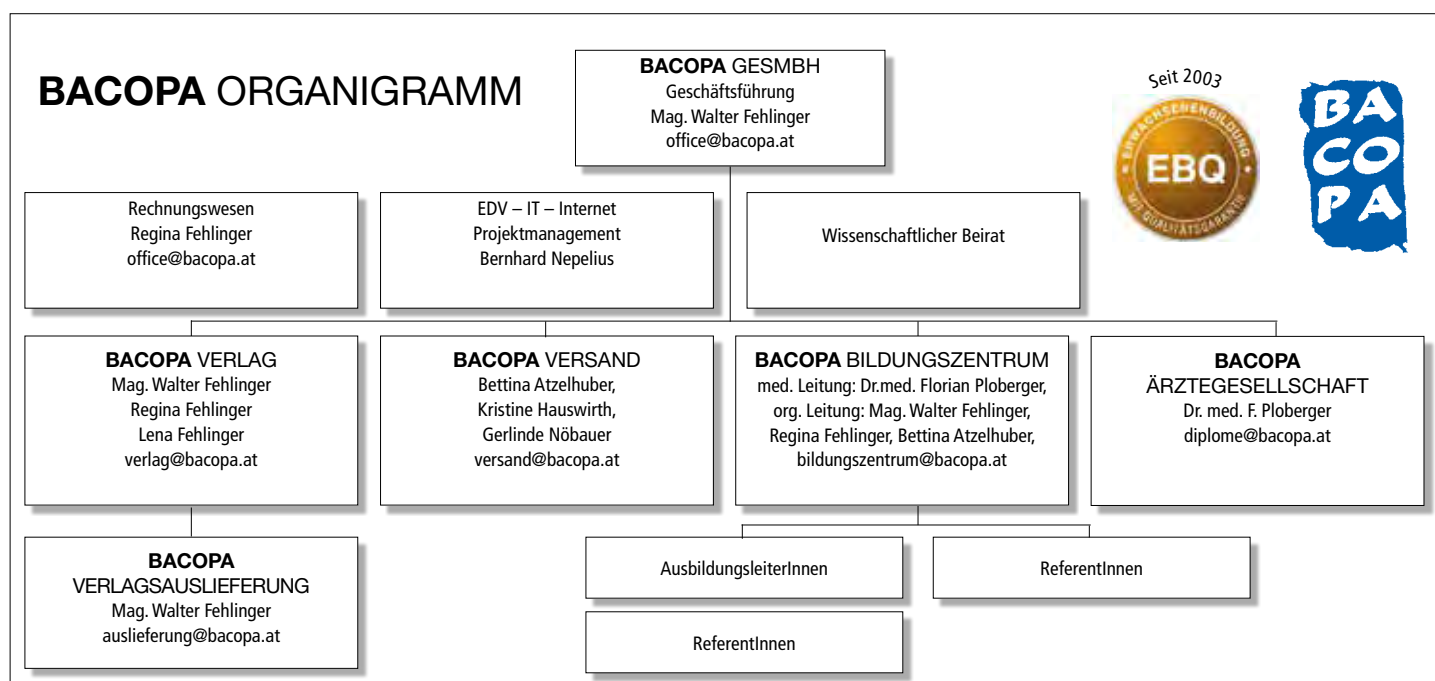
**BACOPA** ORGANIGRAMM

**BACOPA** GESMBH
Geschäftsführung
Mag. Walter Fehlinger
office@bacopa.at

Seit 2003

ERWACHSENENBILDUNG
EBQ
MIT QUALITÄTSGARANTIE

BA
CO
PA

Rechnungswesen
Regina Fehlinger
office@bacopa.at

EDV – IT – Internet
Projektmanagement
Bernhard Nepelius

Wissenschaftlicher Beirat

**BACOPA** VERLAG
Mag. Walter Fehlinger
Regina Fehlinger
Lena Fehlinger
verlag@bacopa.at

**BACOPA** VERSAND
Bettina Atzelhuber,
Kristine Hauswirth,
Gerlinde Nöbauer
versand@bacopa.at

**BACOPA** BILDUNGSZENTRUM
med. Leitung: Dr.med. Florian Ploberger,
org. Leitung: Mag. Walter Fehlinger,
Regina Fehlinger, Bettina Atzelhuber,
bildungszentrum@bacopa.at

**BACOPA**
ÄRZTEGESELLSCHAFT
Dr. med. F. Ploberger
diplome@bacopa.at

**BACOPA**
VERLAGSAUSLIEFERUNG
Mag. Walter Fehlinger
auslieferung@bacopa.at

AusbildungsleiterInnen

ReferentInnen

ReferentInnen